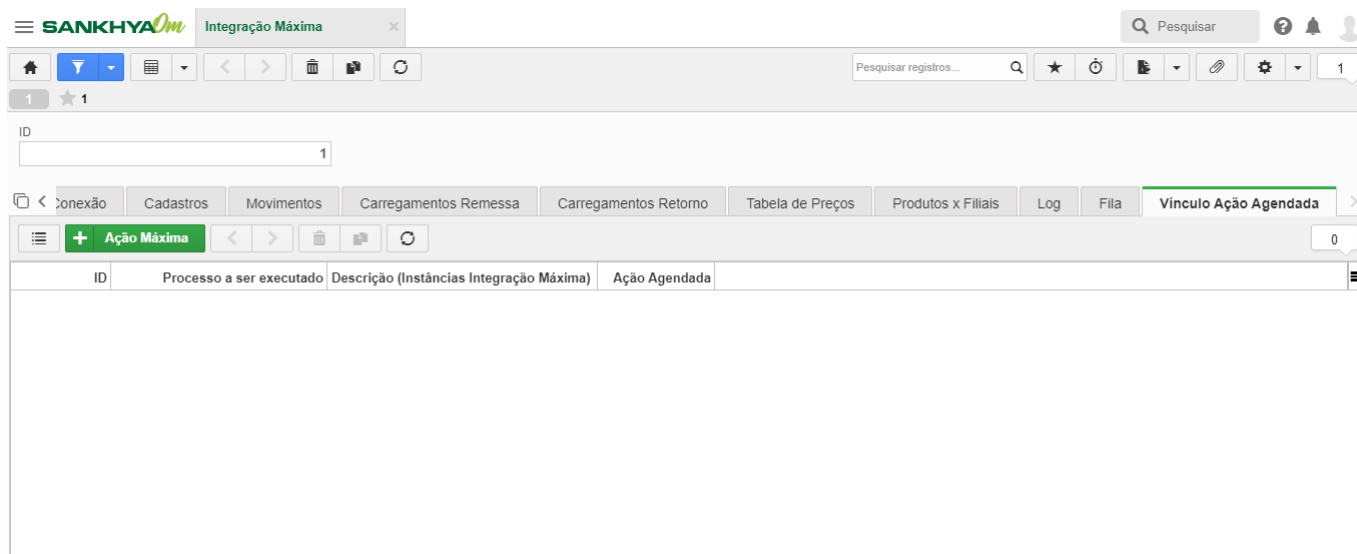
SANKHYAOm Integração Máxima ×

Pesquisar

Pesquisar registros...

1

1 1

ID
1

Conexão Cadastros Movimentos Carregamentos Remessa Carregamentos Retorno Tabela de Preços Produtos x Filiais Log Fila Vínculo Ação Agendada

Ação Máxima

0

| ID | Processo a ser executado | Descrição (Instâncias Integração Máxima) | Ação Agendada |
|---|---|---|---|